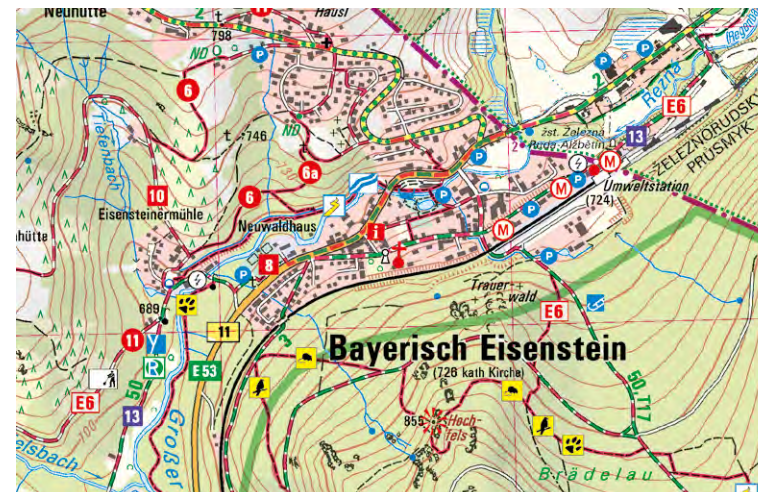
Neuhütte
Häusl
798
2
6
746
ND
ND
6a
6
10
Teufelbach
Eisensteinermühle
hütte
Neuwaldhaus
8
i
M
M
M
P
P
P
P
P
P
P
žst. Železná Ruda-Alžbětín
Umweltstation
(724)
Regen
Řezná
E6
13
2
ŽELEZNORUDSKÝ PRŮSMYK
689
11
11
R
E53
E6
13
50
Großer
elsbach
3
Trauerwald
E6
Bayerisch Eisenstein
(726 kath Kirche)
853
Hochfels
Brädelau
50 T17
100